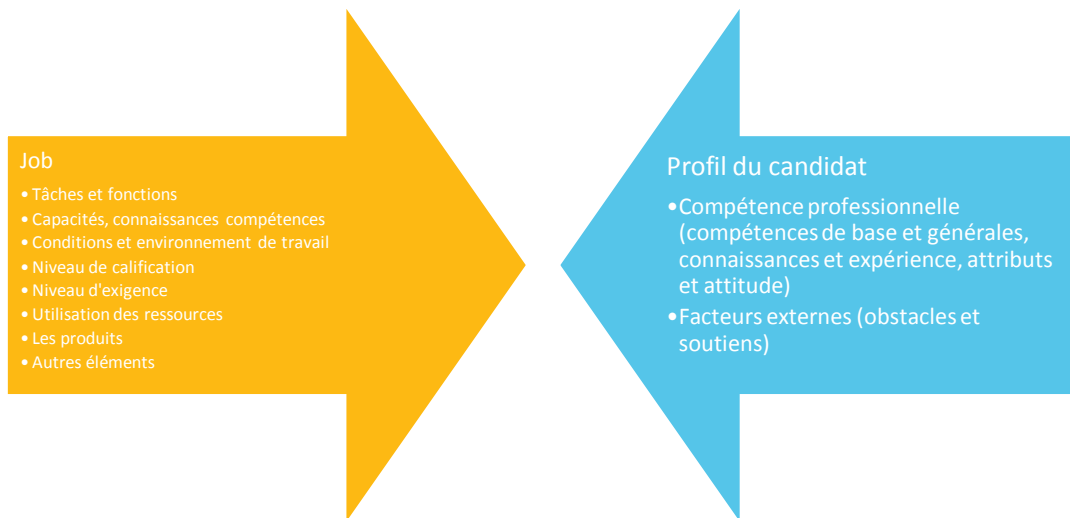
Job
• Tâches et fonctions
• Capacités, connaissances compétences
• Conditions et environnement de travail
• Niveau de calification
• Niveau d'exigence
• Utilisation des ressources
• Les produits
• Autres éléments

Profil du candidat
• Compétence professionnelle (compétences de base et générales, connaissances et expérience, attributs et attitude)
• Facteurs externes (obstacles et soutiens)